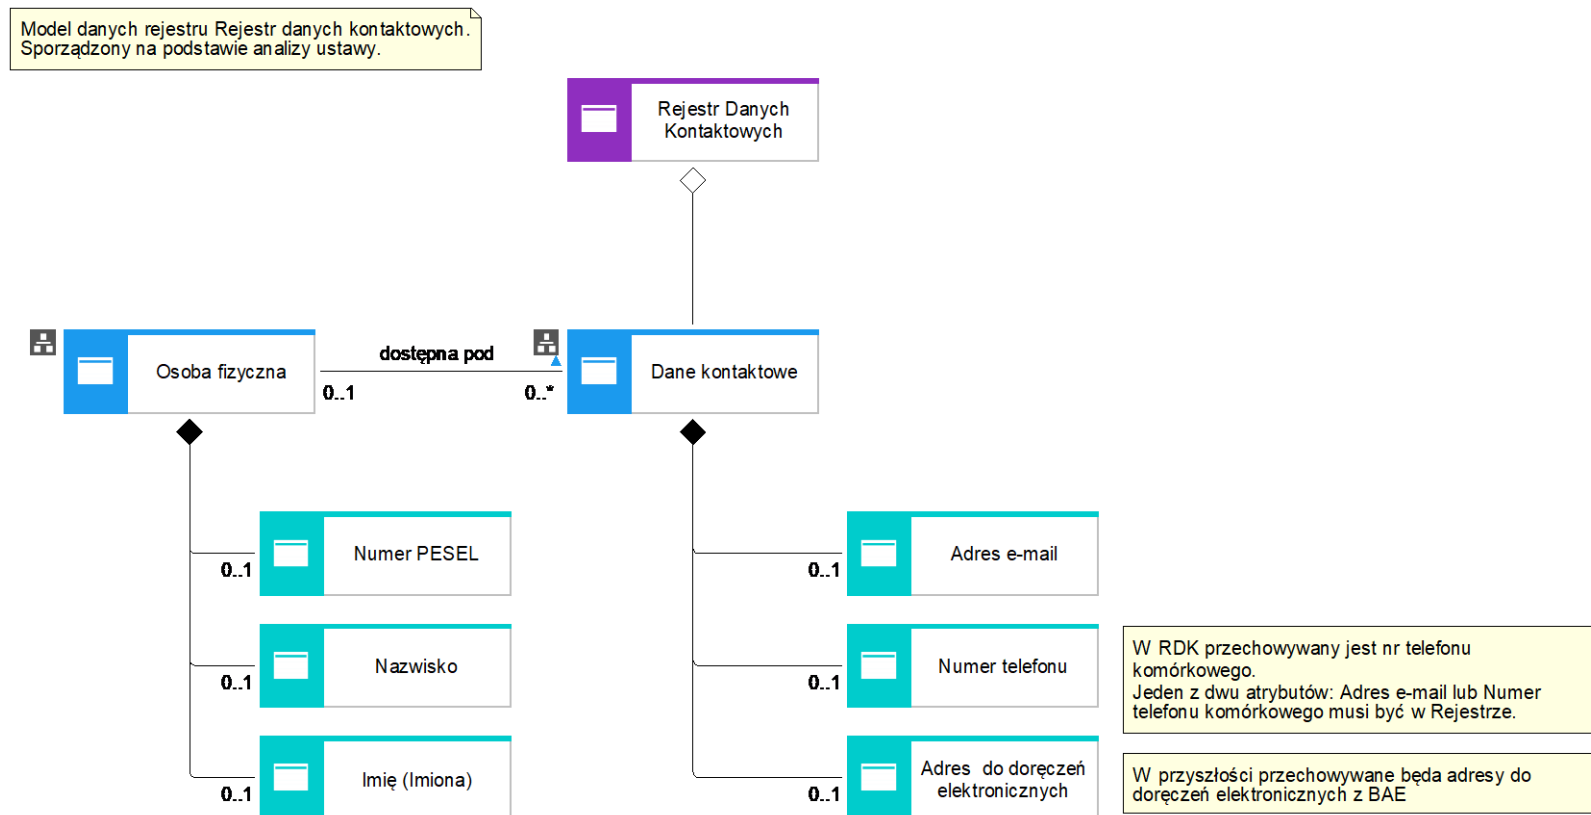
Model danych rejestru Rejestr danych kontaktowych. Sporządzony na podstawie analizy ustawy.

Rejestr Danych Kontaktowych

Osoba fizyczna

dostępna pod

0..1

0..*

Dane kontaktowe

Numer PESEL

0..1

Nazwisko

0..1

Imię (Imiona)

0..1

Adres e-mail

0..1

Numer telefonu

0..1

Adres do doręczeń elektronicznych

0..1

W RDK przechowywany jest nr telefonu komórkowego.
Jeden z dwu atrybutów: Adres e-mail lub Numer telefonu komórkowego musi być w Rejestrze.

W przyszłości przechowywane będa adresy do doręczeń elektronicznych z BAE